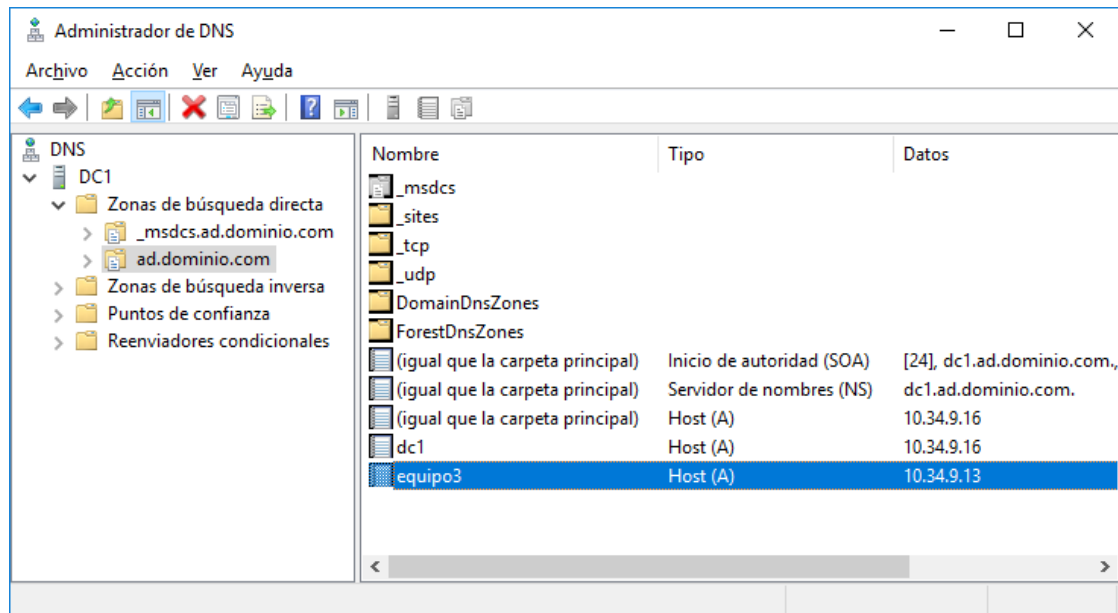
Administrador de DNS

Archivo Acción Ver Ayuda

DNS
DC1
Zonas de búsqueda directa
_msdcs.ad.dominio.com
ad.dominio.com
Zonas de búsqueda inversa
Puntos de confianza
Reenviadores condicionales

| Nombre | Tipo | Datos |
|---|---|---|
| _msdcs | | |
| _sites | | |
| _tcp | | |
| _udp | | |
| DomainDnsZones | | |
| ForestDnsZones | | |
| (igual que la carpeta principal) | Inicio de autoridad (SOA) | [24], dc1.ad.dominio.com., |
| (igual que la carpeta principal) | Servidor de nombres (NS) | dc1.ad.dominio.com. |
| (igual que la carpeta principal) | Host (A) | 10.34.9.16 |
| dc1 | Host (A) | 10.34.9.16 |
| equipo3 | Host (A) | 10.34.9.13 |